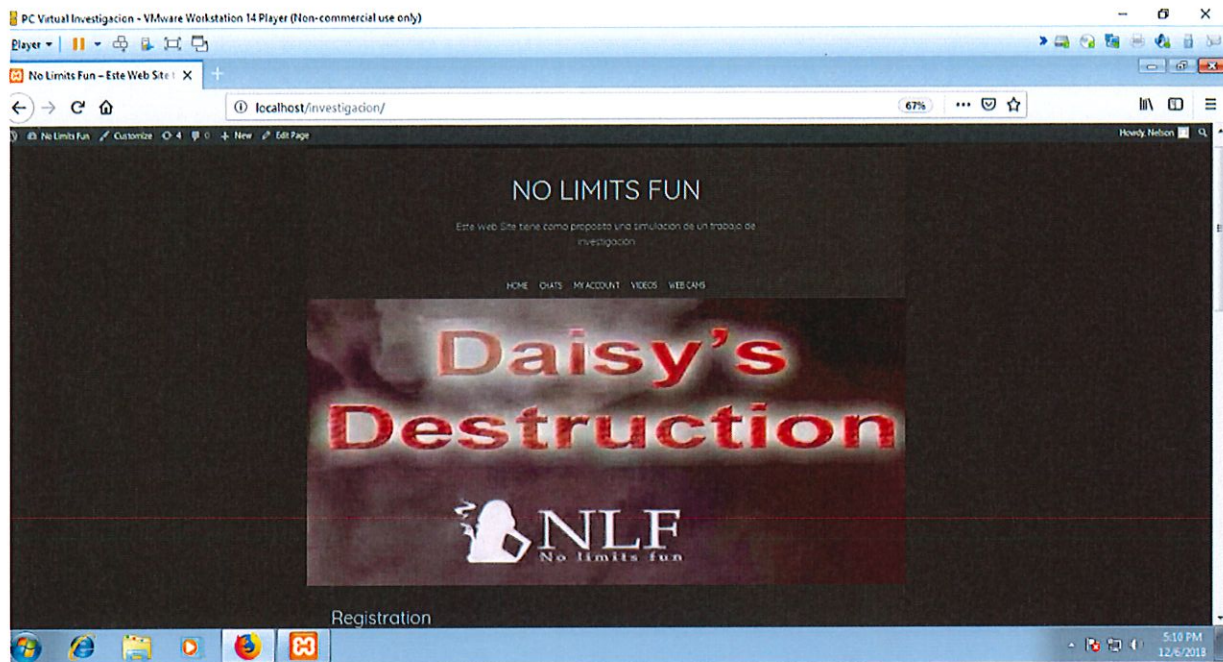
PC Virtual Investigacion - VMware Workstation 14 Player (Non-commercial use only)

Player

No Limits Fun – Este Web Site t

localhost/investigacion/

67%

No Limits Fun Customize 4 0 New Edit Page

Howdy, Nelson

NO LIMITS FUN

Este Web Site tiene como proposito una simulacion de un trabajo de investigacion

HOME CHATS MY ACCOUNT VIDEOS WEB CAMS

Daisy's Destruction

NLF
No limits fun

Registration

5:10 PM
12/6/2018